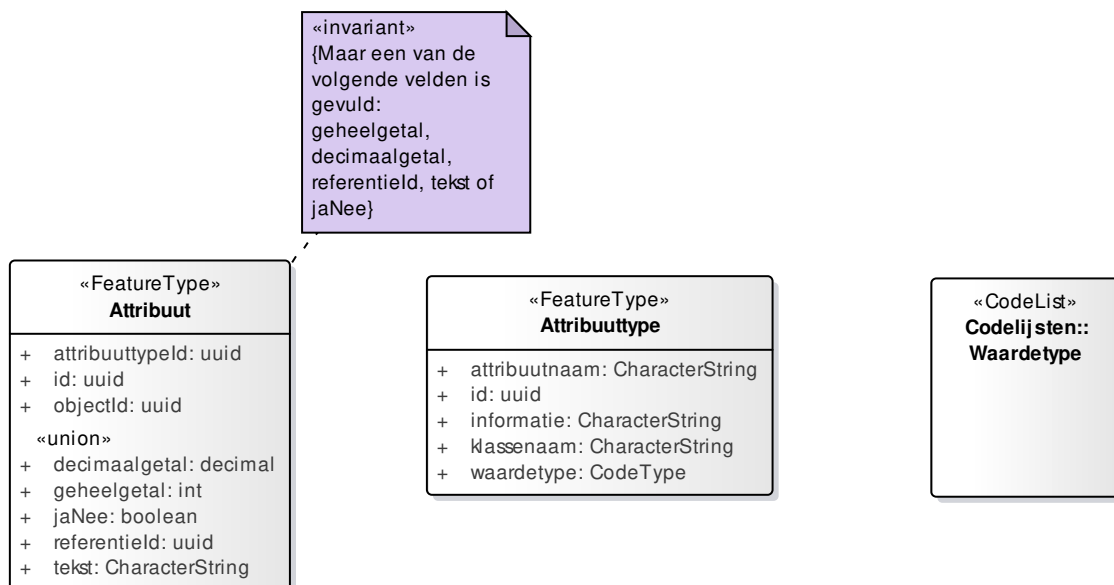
«invariant»
{Maar een van de volgende velden is gevuld: geheelgetal, decimaalgetal, referentieId, tekst of jaNee}

«FeatureType»
Attribuut

+ attribuuttypeId: uuid
+ id: uuid
+ objectId: uuid
«union»
+ decimaalgetal: decimal
+ geheelgetal: int
+ jaNee: boolean
+ referentieId: uuid
+ tekst: CharacterString

«FeatureType»
Attribuuttype

+ attribuutnaam: CharacterString
+ id: uuid
+ informatie: CharacterString
+ klassenaam: CharacterString
+ waardetype: CodeType

«CodeList»
Codelijsten::
Waardetype